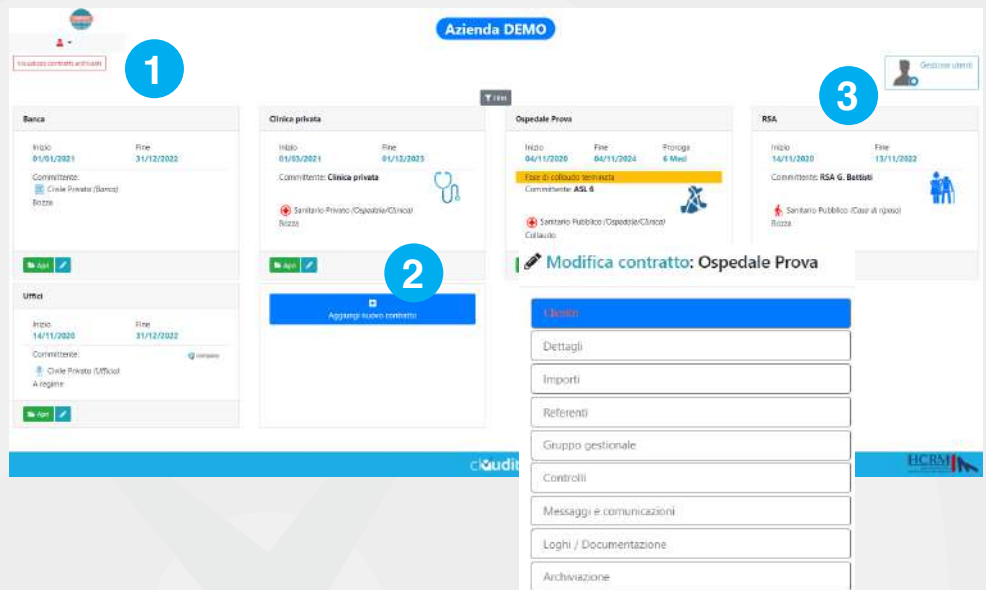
Azienda DEMO

1

Visualizza contratti archiviati

Gestione utenti

3

Filtri

Banca
Inizio 01/01/2021
Fine 31/12/2022
Committente:
Civile Privato (Banca)
Bozza

Apri

Clinica privata
Inizio 01/03/2021
Fine 01/12/2023
Committente: Clinica privata
Sanitario Privato (Ospedale/Clinica)
Bozza

Apri

Ospedale Prova
Inizio 04/11/2020
Fine 04/11/2024
Proroga 6 Mesi
Fase di colloquio terminata
Committente: ASL 6
Sanitario Pubblico (Ospedale/Clinica)
Collaudo

RSA
Inizio 14/11/2020
Fine 13/11/2022
Committente: RSA G. Bettisti
Sanitario Pubblico (Case di riposo)
Bozza

2

Uffici
Inizio 14/11/2020
Fine 31/12/2022
Committente:
Civile Privato (Uffici)
A regime

Apri

Aggiungi nuovo contratto

Modifica contratto: Ospedale Prova

Clienti
Dettagli
Importi
Referenti
Gruppo gestionale
Controlli
Messaggi e comunicazioni
Loghi / Documentazione
Archiviazione

cloudit

HCRM